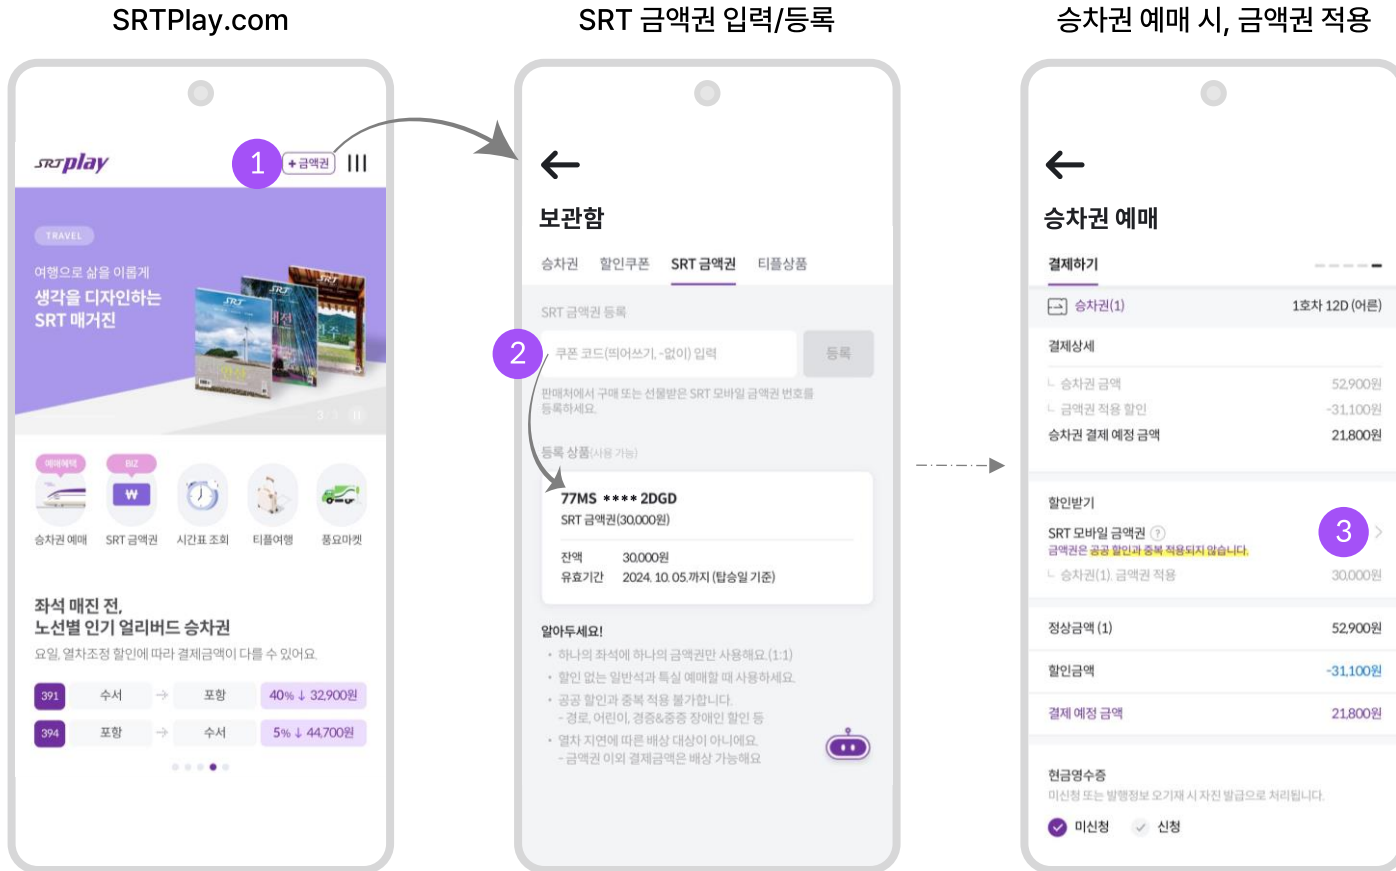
SRTPlay.com

SRT 금액권 입력/등록

승차권 예매 시, 금액권 적용

SRTplay

1

+금액권

TRAVEL

여행으로 삶을 이롭게

생각을 디자인하는 SRT 매거진

예매혜택

BIZ

승차권 예매

SRT 금액권

시간표 조회

티플여행

풍요마켓

좌석 매진 전, 노선별 인기 얼리버드 승차권

요일, 열차조정 할인에 따라 결제금액이 다를 수 있어요.

| 391 | 수서 | → | 포항 | 40% ↓ 32,900원 |
|---|---|---|---|---|
| 394 | 포항 | → | 수서 | 5% ↓ 44,700원 |

←

보관함

승차권 할인쿠폰 SRT 금액권 티플상품

SRT 금액권 등록

2

쿠폰 코드(띄어쓰기, -없이) 입력

등록

판매처에서 구매 또는 선물받은 SRT 모바일 금액권 번호를 등록하세요.

등록 상품(사용 가능)

77MS **** 2DGD

SRT 금액권(30,000원)

잔액 30,000원

유효기간 2024. 10. 05.까지 (탑승일 기준)

알아두세요!

• 하나의 좌석에 하나의 금액권만 사용해요.(1:1)

• 할인 없는 일반석과 특실 예매할 때 사용하세요.

• 공공 할인과 중복 적용 불가합니다. - 경로, 어린이, 경증&중증 장애인 할인 등

• 열차 지연에 따른 배상 대상이 아니에요. - 금액권 이외 결제금액은 배상 가능해요

←

승차권 예매

결제하기

승차권(1) 1호차 12D (어른)

결제상세

승차권 금액 52,900원

금액권 적용 할인 -31,100원

승차권 결제 예정 금액 21,800원

할인받기

SRT 모바일 금액권

금액권은 공공 할인과 중복 적용되지 않습니다.

3

승차권(1), 금액권 적용 30,000원

정상금액 (1) 52,900원

할인금액 -31,100원

결제 예정 금액 21,800원

현금영수증

미신청 또는 발행정보 오기재 시 자진 발급으로 처리됩니다.

미신청 신청